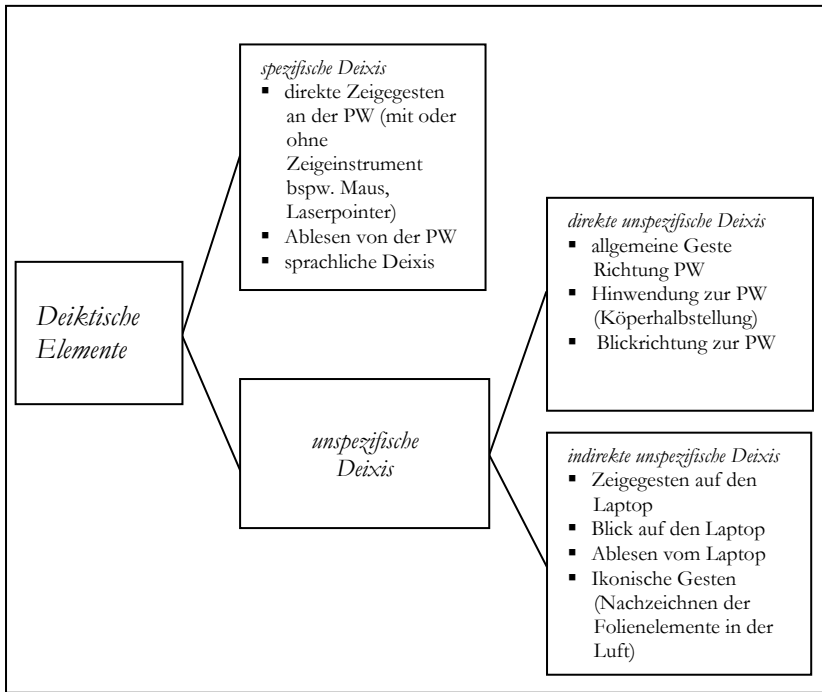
Deiktische Elemente

spezifische Deixis
- direkte Zeigegesten an der PW (mit oder ohne Zeigeinstrument bspw. Maus, Laserpointer)
- Ablesen von der PW
- sprachliche Deixis

unspezifische Deixis

direkte unspezifische Deixis
- allgemeine Geste Richtung PW
- Hinwendung zur PW (Köperhalbstellung)
- Blickrichtung zur PW

indirekte unspezifische Deixis
- Zeigegesten auf den Laptop
- Blick auf den Laptop
- Ablesen vom Laptop
- Ikonische Gesten (Nachzeichnen der Folienelemente in der Luft)